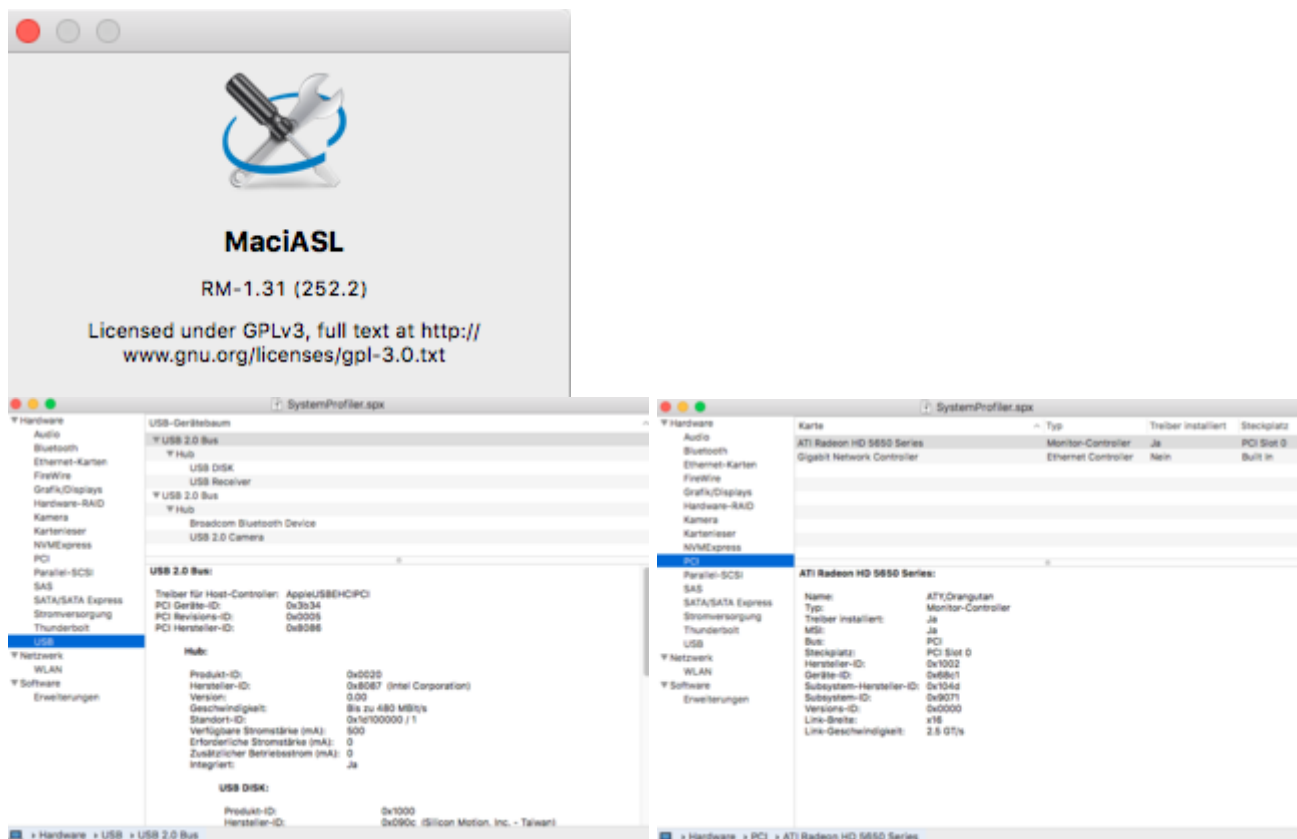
MaciASL

RM-1.31 (252.2)

Licensed under GPLv3, full text at http://www.gnu.org/licenses/gpl-3.0.txt

SystemProfiler.spx

▼Hardware
Audio
Bluetooth
Ethernet-Karten
FireWire
Grafik/Displays
Hardware-RAID
Kamera
Kartenleser
NVMExpress
PCI
Parallel-SCSI
SAS
SATA/SATA Express
Stromversorgung
Thunderbolt
USB
▼Netzwerk
WLAN
▼Software
Erweiterungen

USB-Gerätebaum
▼USB 2.0 Bus
▼Hub
USB DISK
USB Receiver
▼USB 2.0 Bus
▼Hub
Broadcom Bluetooth Device
USB 2.0 Camera

USB 2.0 Bus:

Treiber für Host-Controller: AppleUSBEHCIPCI
PCI Geräte-ID: 0x3b34
PCI Revisions-ID: 0x0005
PCI Hersteller-ID: 0x8086

Hub:

Produkt-ID: 0x0020
Hersteller-ID: 0x8087 (Intel Corporation)
Version: 0.00
Geschwindigkeit: Bis zu 480 MBit/s
Standort-ID: 0x1d100000 / 1
Verfügbare Stromstärke (mA): 500
Erforderliche Stromstärke (mA): 0
Zusätzlicher Betriebsstrom (mA): 0
Integriert: Ja

USB DISK:

Produkt-ID: 0x1000
Hersteller-ID: 0x090c (Silicon Motion, Inc. - Taiwan)

› Hardware › USB › USB 2.0 Bus

SystemProfiler.spx

▼Hardware
Audio
Bluetooth
Ethernet-Karten
FireWire
Grafik/Displays
Hardware-RAID
Kamera
Kartenleser
NVMExpress
PCI
Parallel-SCSI
SAS
SATA/SATA Express
Stromversorgung
Thunderbolt
USB
▼Netzwerk
WLAN
▼Software
Erweiterungen

| Karte | Typ | Treiber installiert | Steckplatz |
|---|---|---|---|
| ATI Radeon HD 5650 Series | Monitor-Controller | Ja | PCI Slot 0 |
| Gigabit Network Controller | Ethernet Controller | Nein | Built In |

ATI Radeon HD 5650 Series:

Name: ATY,Orangutan
Typ: Monitor-Controller
Treiber installiert: Ja
MSI: Ja
Bus: PCI
Steckplatz: PCI Slot 0
Hersteller-ID: 0x1002
Geräte-ID: 0x68c1
Subsystem-Hersteller-ID: 0x104d
Subsystem-ID: 0x9071
Versions-ID: 0x0000
Link-Breite: x16
Link-Geschwindigkeit: 2.5 GT/s

› Hardware › PCI › ATI Radeon HD 5650 Series